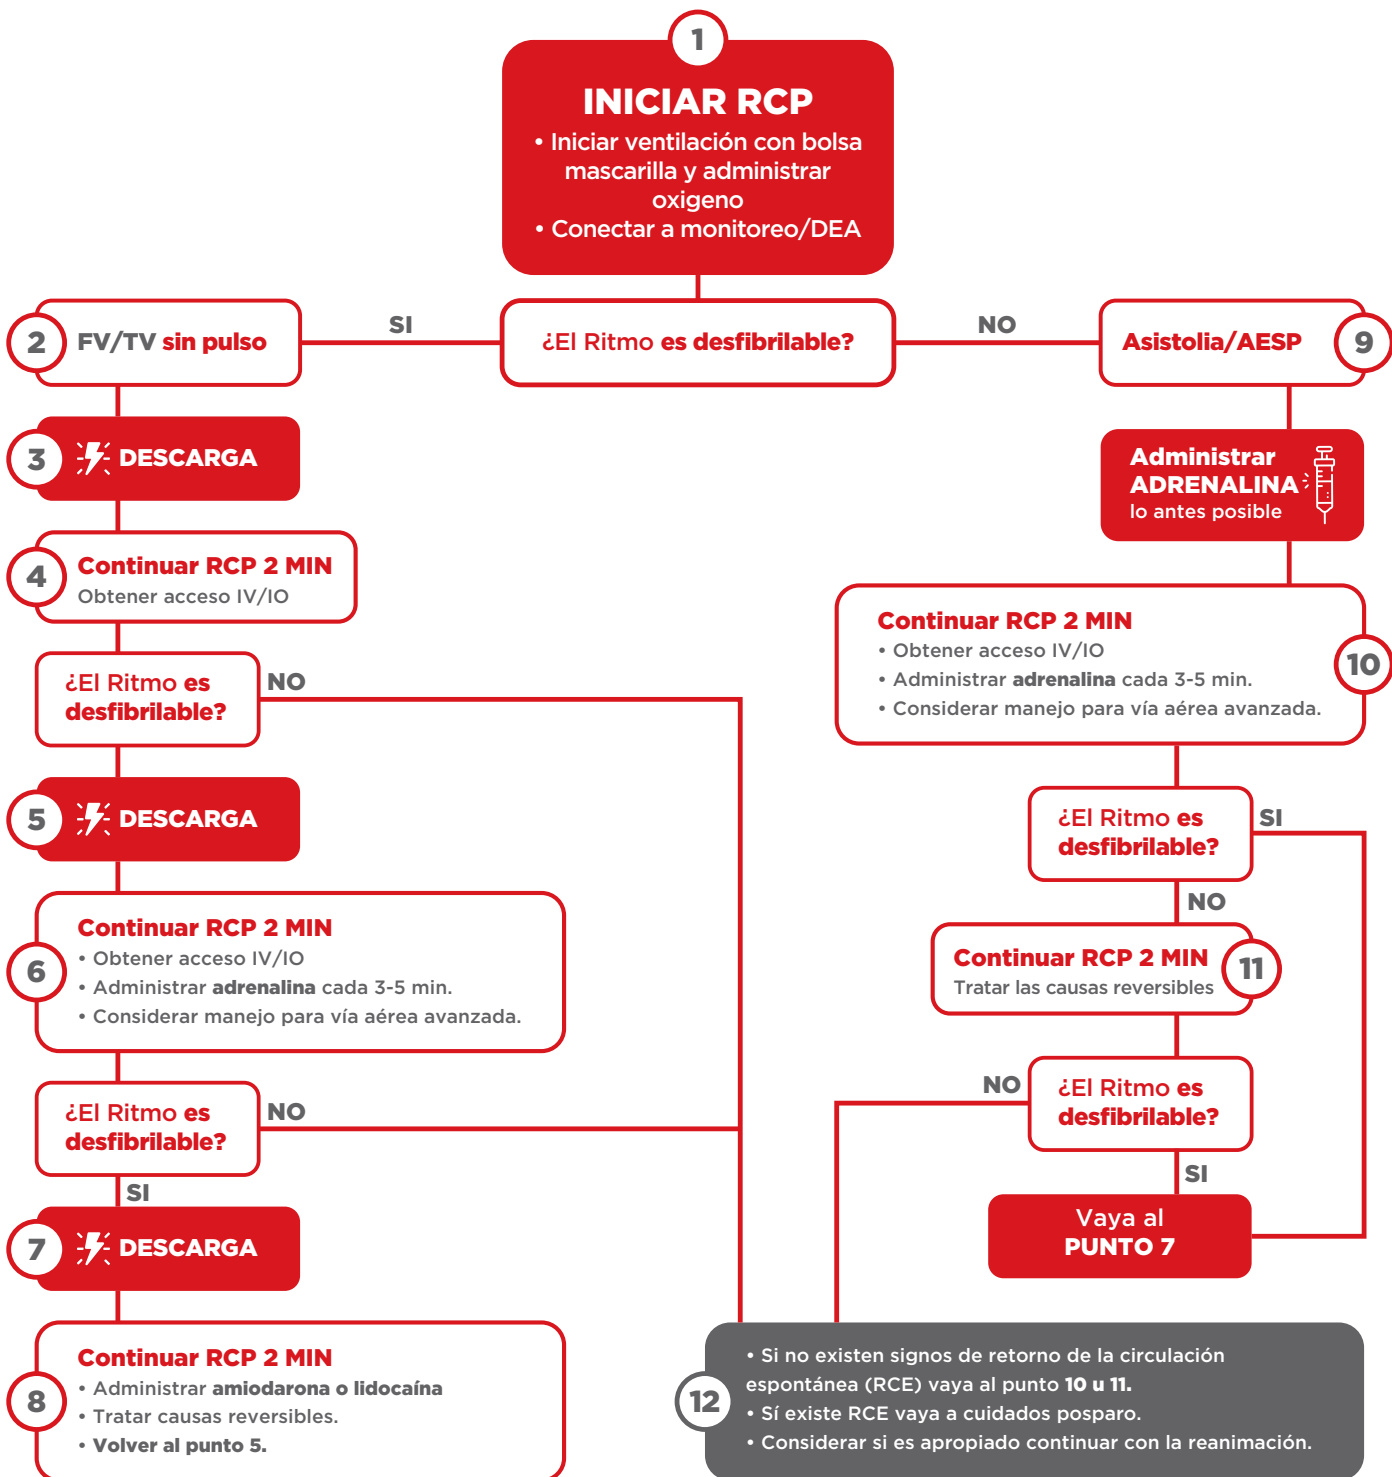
1
INICIAR RCP
• Iniciar ventilación con bolsa mascarilla y administrar oxigeno
• Conectar a monitoreo/DEA

2 FV/TV sin pulso

SI

¿El Ritmo es desfibrilable?

NO

Asistolia/AESP 9

3 DESCARGA

Administrar ADRENALINA lo antes posible

4 Continuar RCP 2 MIN
Obtener acceso IV/IO

Continuar RCP 2 MIN
• Obtener acceso IV/IO
• Administrar adrenalina cada 3-5 min.
• Considerar manejo para vía aérea avanzada.
10

¿El Ritmo es desfibrilable?
NO

5 DESCARGA

¿El Ritmo es desfibrilable?
SI
NO

6 Continuar RCP 2 MIN
• Obtener acceso IV/IO
• Administrar adrenalina cada 3-5 min.
• Considerar manejo para vía aérea avanzada.

Continuar RCP 2 MIN
Tratar las causas reversibles
11

¿El Ritmo es desfibrilable?
NO

NO
¿El Ritmo es desfibrilable?
SI

SI
7 DESCARGA

Vaya al PUNTO 7

8 Continuar RCP 2 MIN
• Administrar amiodarona o lidocaína
• Tratar causas reversibles.
• Volver al punto 5.

12
• Si no existen signos de retorno de la circulación espontánea (RCE) vaya al punto 10 u 11.
• Sí existe RCE vaya a cuidados posparo.
• Considerar si es apropiado continuar con la reanimación.